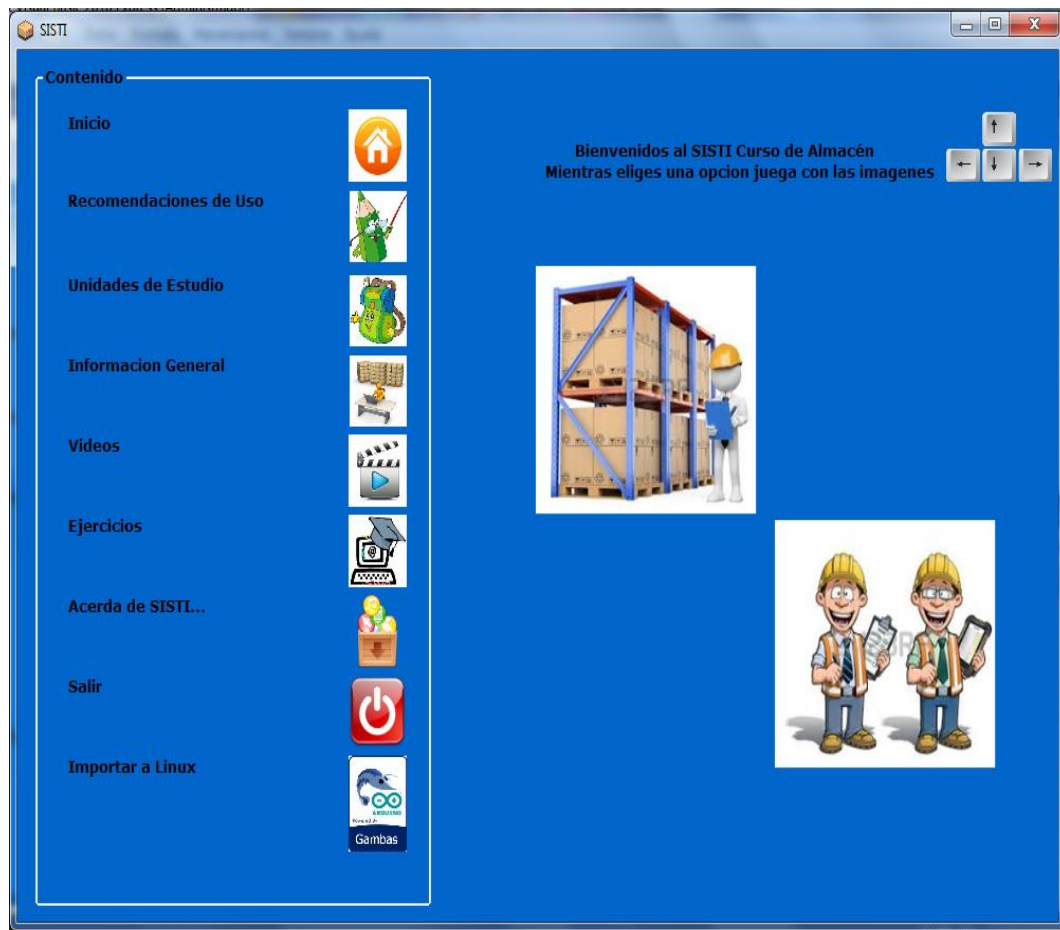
SISTI

Contenido

Inicio

Recomendaciones de Uso

Unidades de Estudio

Informacion General

Videos

Ejercicios

Acerda de SISTI...

Salir

Importar a Linux

Gambas

Bienvenidos al SISTI Curso de Almacén
Mientras eliges una opcion juega con las imagenes